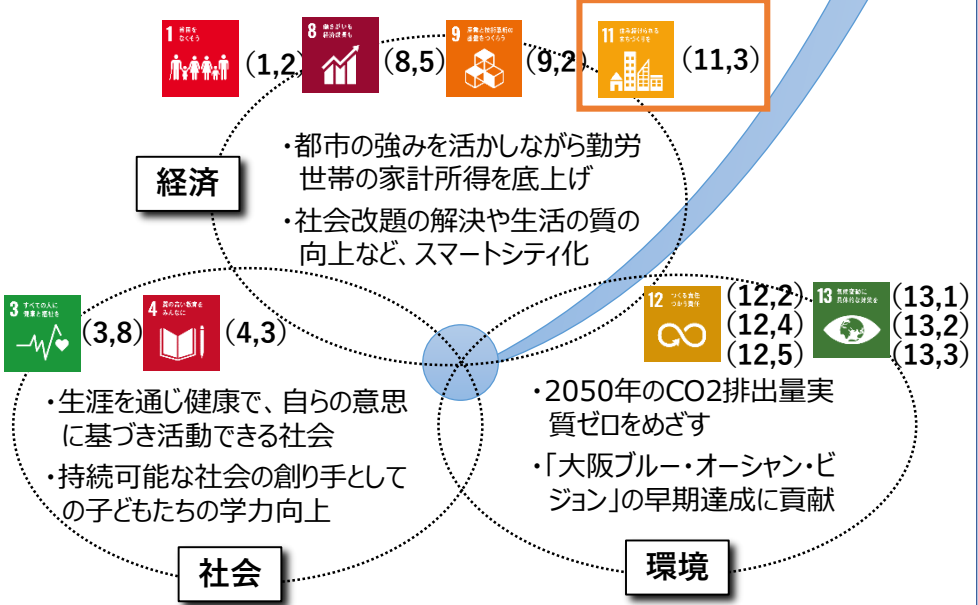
1 貧困をなくそう (1,2)

8 働きがいも経済成長も (8,5)

9 産業と技術革新の基盤をつくろう (9,2)

11 住み続けられるまちづくりを (11,3)

経済

・都市の強みを活かしながら勤労世帯の家計所得を底上げ

・社会改題の解決や生活の質の向上など、スマートシティ化

3 すべての人に健康と福祉を (3,8)

4 質の高い教育をみんなに (4,3)

12 つくる責任つかう責任 (12,2) (12,4) (12,5)

13 気候変動に具体的な対策を (13,1) (13,2) (13,3)

・生涯を通じ健康で、自らの意思に基づき活動できる社会

・持続可能な社会の創り手としての子どもたちの学力向上

・2050年のCO2排出量実質ゼロをめざす

・「大阪ブルー・オーシャン・ビジョン」の早期達成に貢献

社会

環境